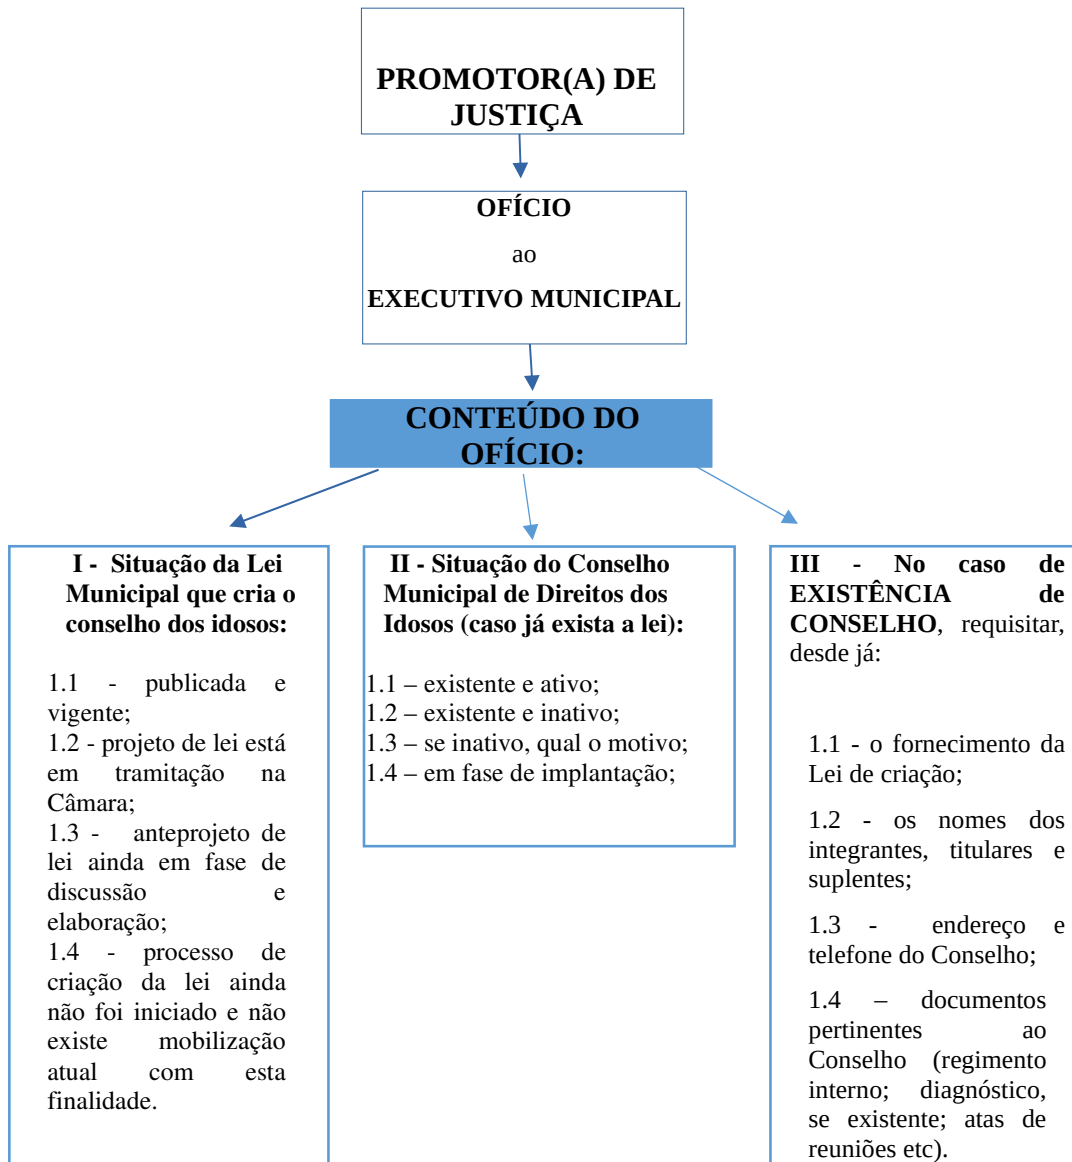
PROMOTOR(A) DE JUSTIÇA

OFÍCIO

ao

EXECUTIVO MUNICIPAL

CONTEÚDO DO OFÍCIO:

I - Situação da Lei Municipal que cria o conselho dos idosos:

1.1 - publicada e vigente;
1.2 - projeto de lei está em tramitação na Câmara;
1.3 - anteprojeto de lei ainda em fase de discussão e elaboração;
1.4 - processo de criação da lei ainda não foi iniciado e não existe mobilização atual com esta finalidade.

II - Situação do Conselho Municipal de Direitos dos Idosos (caso já exista a lei):

1.1 – existente e ativo;
1.2 – existente e inativo;
1.3 – se inativo, qual o motivo;
1.4 – em fase de implantação;

III - No caso de EXISTÊNCIA de CONSELHO, requisitar, desde já:

1.1 - o fornecimento da Lei de criação;

1.2 - os nomes dos integrantes, titulares e suplentes;

1.3 - endereço e telefone do Conselho;

1.4 – documentos pertinentes ao Conselho (regimento interno; diagnóstico, se existente; atas de reuniões etc).